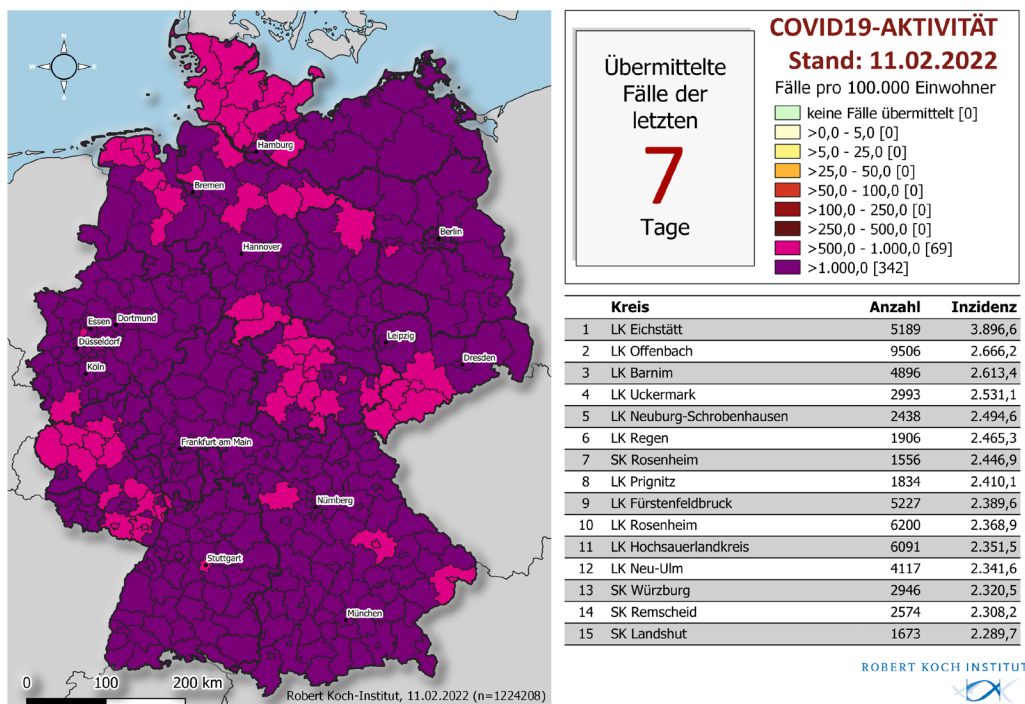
N
W E
S

Hamburg
Bremen
Berlin
Hannover
Essen
Dortmund
Düsseldorf
Köln
Leipzig
Dresden
Frankfurt am Main
Nürnberg
Stuttgart
München

0 100 200 km

Robert Koch-Institut, 11.02.2022 (n=1224208)

Übermittelte Fälle der letzten
7
Tage

COVID19-AKTIVITÄT
Stand: 11.02.2022
Fälle pro 100.000 Einwohner
keine Fälle übermittelt [0]
>0,0 - 5,0 [0]
>5,0 - 25,0 [0]
>25,0 - 50,0 [0]
>50,0 - 100,0 [0]
>100,0 - 250,0 [0]
>250,0 - 500,0 [0]
>500,0 - 1.000,0 [69]
>1.000,0 [342]

| | Kreis | Anzahl | Inzidenz |
|---|---|---|---|
| 1 | LK Eichstätt | 5189 | 3.896,6 |
| 2 | LK Offenbach | 9506 | 2.666,2 |
| 3 | LK Barnim | 4896 | 2.613,4 |
| 4 | LK Uckermark | 2993 | 2.531,1 |
| 5 | LK Neuburg-Schrobenhausen | 2438 | 2.494,6 |
| 6 | LK Regen | 1906 | 2.465,3 |
| 7 | SK Rosenheim | 1556 | 2.446,9 |
| 8 | LK Prignitz | 1834 | 2.410,1 |
| 9 | LK Fürstenfeldbruck | 5227 | 2.389,6 |
| 10 | LK Rosenheim | 6200 | 2.368,9 |
| 11 | LK Hochsauerlandkreis | 6091 | 2.351,5 |
| 12 | LK Neu-Ulm | 4117 | 2.341,6 |
| 13 | SK Würzburg | 2946 | 2.320,5 |
| 14 | SK Remscheid | 2574 | 2.308,2 |
| 15 | SK Landshut | 1673 | 2.289,7 |

ROBERT KOCH INSTITUT